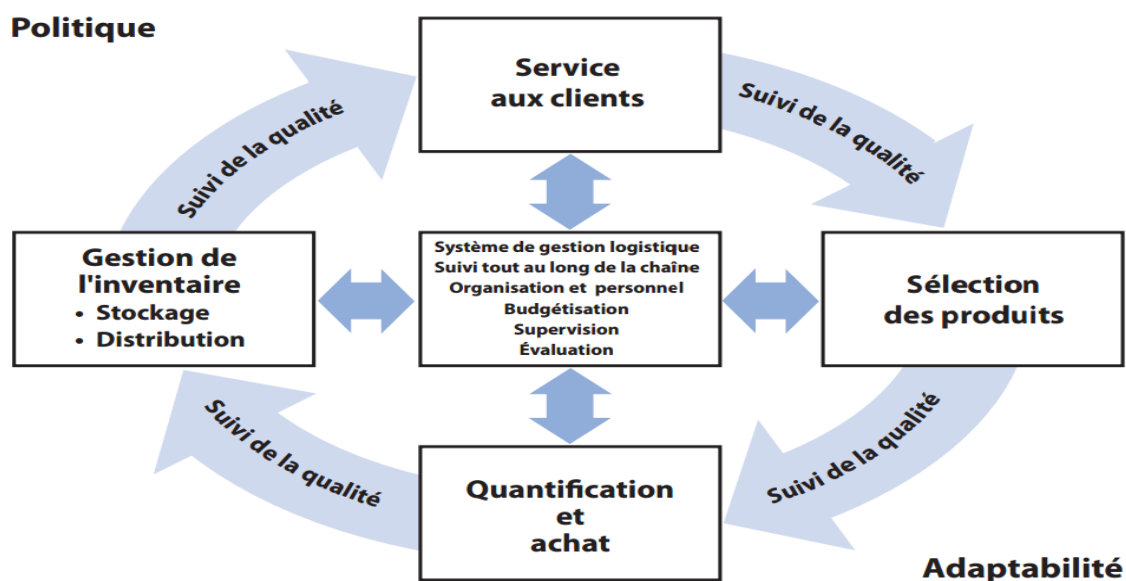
Politique

Service aux clients

Suivi de la qualité

Suivi de la qualité

Gestion de l'inventaire
• Stockage
• Distribution

Système de gestion logistique
Suivi tout au long de la chaîne
Organisation et personnel
Budgétisation
Supervision
Évaluation

Sélection des produits

Suivi de la qualité

Suivi de la qualité

Quantification et achat

Adaptabilité